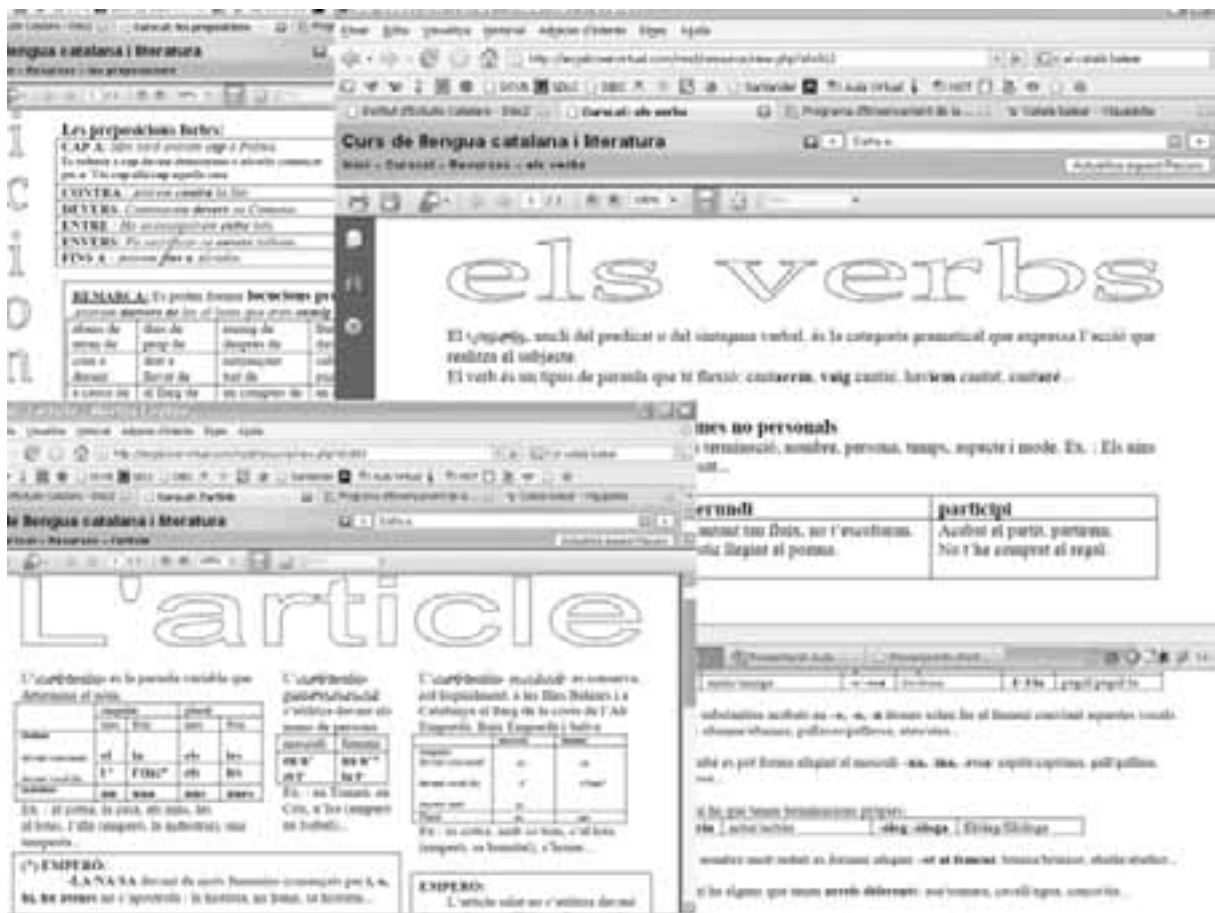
llengua catalana i literatura

Les preposicions fortes:
CAP A: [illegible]
CONTRA: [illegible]
DEVERS: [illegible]
ENTRE: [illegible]
ENVERS: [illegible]
FINS A: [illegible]

REMARCA: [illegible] locucions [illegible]

Curs de llengua catalana i literatura

els verbs

El verb, nucli del predicat o del sintagma verbal, és la categoria gramatical que expressa l'acció que realitza el subjecte.
El verb és un tipus de paraula que té flexió: cantarem, vaig cantar, havíem cantat, cantaré...

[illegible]es no personals
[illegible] terminació, nombre, persona, temps, aspecte i mode. Ex.: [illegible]

| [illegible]erundi | participi |
|---|---|
| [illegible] | Acabat el partit, partirem. No l'he comprat el regal. |

llengua catalana i literatura

L'article

L'article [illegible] és la paraula variable que determina el nom.

| | singular | | plural | |
|---|---|---|---|---|
| | masc. | fem. | masc. | fem. |
| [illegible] | el | la | els | les |
| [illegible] | l' | l'(la)* | els | les |
| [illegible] | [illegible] | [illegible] | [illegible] | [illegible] |

Ex.: el cotxe, la casa, els nois, les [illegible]

(*) EMPERÒ:
-LA/NA/SA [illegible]

L'article personal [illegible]

Ex.: en Toni, na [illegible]

L'article salat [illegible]

EMPERÒ:
L'article salat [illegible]